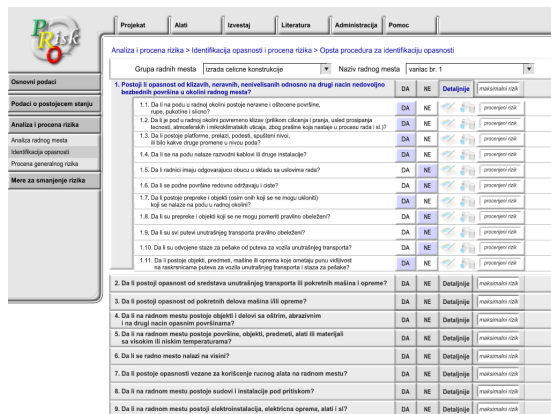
PRisk

Projekat | Alati | Izvestaj | Literatura | Administracija | Pomoc

Analiza i procena rizika > Identifikacija opasnosti i procena rizika > Opsta procedura za identifikaciju opasnosti

Osnovni podaci

Podaci o postojecem stanju

Analiza i procena rizika

Analiza radnog mesta

Identifikacija opasnosti

Procena generalnog rizika

Mere za smanjenje rizika

Grupa radnih mesta: izrada celicne konstrukcije
Naziv radnog mesta: varilac br. 1

| 1. Postoji li opasnost od klizavih, neravnih, nenivelisanih odnosno na drugi nacin nedovoljno bezbednih površina u okolini radnog mesta? | DA | NE | Detaljnije | maksimalni rizik |
|---|---|---|---|---|
| 1.1. Da li na podu u radnoj okolini postoje neravne i oštecene površine, rupe, pukotine i slicno? | DA | NE | | procenjeni rizik |
| 1.2. Da li je pod u radnoj okolini povremeno klizav (prilikom ciscenja i pranja, usled prosipanja tecnosti, atmosferskih i mikroklimatskih uticaja, zbog prašine koja nastaje u procesu rada i sl.)? | DA | NE | | procenjeni rizik |
| 1.3. Da li postoje platforme, prelazi, podesti, spušteni nivoi, ili bilo kakve druge promene u nivou poda? | DA | NE | | procenjeni rizik |
| 1.4. Da li se na podu nalaze razvodni kablovi ili druge instalacije? | DA | NE | | procenjeni rizik |
| 1.5. Da li radnici imaju odgovarajucu obucu u skladu sa uslovima rada? | DA | NE | | procenjeni rizik |
| 1.6. Da li se podne površine redovno održavaju i daste? | DA | NE | | procenjeni rizik |
| 1.7. Da li postoje prepreke i objekti (osim onih koji se ne mogu ukloniti) koji se nalaze na podu u radnoj okolini? | DA | NE | | procenjeni rizik |
| 1.8. Da li su prepreke i objekti koji se ne mogu pomeriti pravilno obeleženi? | DA | NE | | procenjeni rizik |
| 1.9. Da li su svi putevi unutrašnjeg transporta pravilno obeleženi? | DA | NE | | procenjeni rizik |
| 1.10. Da li su odvojene staze za pešake od puteva za vozila unutrašnjeg transporta? | DA | NE | | procenjeni rizik |
| 1.11. Da li postoje objekti, predmeti, mašine ili oprema koje ometaju punu vidljivost na raskrsnicama puteva za vozila unutrašnjeg transporta i staza za pešake? | DA | NE | | procenjeni rizik |
| 2. Da li postoji opasnost od sredstava unutrašnjeg transporta ili pokretnih mašina i opreme? | DA | NE | Detaljnije | maksimalni rizik |
| 3. Da li postoji opasnost od pokretnih delova mašina i/ili opreme? | DA | NE | Detaljnije | maksimalni rizik |
| 4. Da li na radnom mestu postoje objekti i delovi sa oštrim, abrazivnim i na drugi nacin opasnim površinama? | DA | NE | Detaljnije | maksimalni rizik |
| 5. Da li na radnom mestu postoje površine, objekti, predmeti, alati ili materijali sa visokim ili niskim temperaturama? | DA | NE | Detaljnije | maksimalni rizik |
| 6. Da li se radno mesto nalazi na visini? | DA | NE | Detaljnije | maksimalni rizik |
| 7. Da li postoje opasnosti vezane za korišcenje rucnog alata na radnom mestu? | DA | NE | Detaljnije | maksimalni rizik |
| 8. Da li na radnom mestu postoje sudovi i instalacije pod pritiskom? | DA | NE | Detaljnije | maksimalni rizik |
| 9. Da li na radnom mestu postoji elektroinstalacija, elektricna oprema, alati i sl? | DA | NE | Detaljnije | maksimalni rizik |